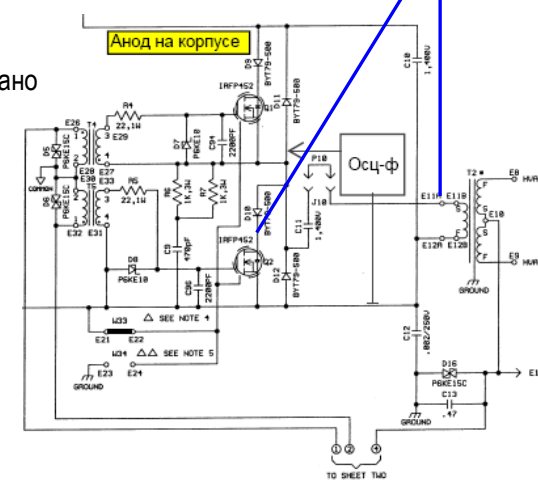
Анод на корпусе

ано

D9
BYT79-500
D11
BYT79-500
C10
1,400U
IRFP452
Q1
R4
22,1W
E26
T4
E29
D7
P6KE18
C4
2200PF
D5
P6KE15C
COMMON
E28 E27
E30 E33
R5
22,1W
T5
D6
P6KE15C
E32 E31
R6
1K,3W
R7
1K,3W
C5
470pF
D8
P6KE18
C6
2200PF
IRFP452
Q2
D10
BYT79-500
P10
Осц-ф
J10
C11
1,400U
D12
BYT79-500
E11F
E11B
E12A
E12B
T2 *
E8 HVA
E10
E9 HVA
GROUND
W33
E21 E22
△ SEE NOTE 4
W34 △△ SEE NOTE 5
E23 E24
GROUND
C12
.082/250V
D16
P6KE15C
C13
.47
GROUND
E1
1 2 3
TO SHEET TWO